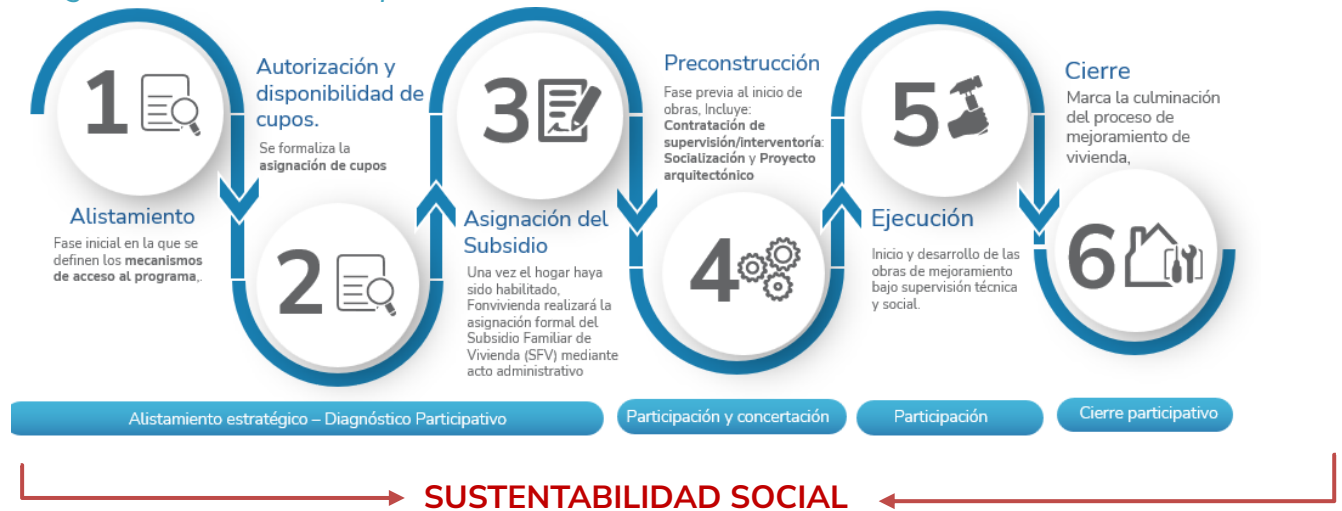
1

Alistamiento

Fase inicial en la que se definen los **mecanismos de acceso al programa**,.

Autorización y disponibilidad de cupos.

Se formaliza la **asignación de cupos**

2

3

Asignación del Subsidio

Una vez el hogar haya sido habilitado, Fonvivienda realizará la asignación formal del Subsidio Familiar de Vivienda (SFV) mediante acto administrativo

Preconstrucción

Fase previa al inicio de obras, Incluye: **Contratación de supervisión/interventoría**: **Socialización** y **Proyecto arquitectónico**

4

5

Ejecución

Inicio y desarrollo de las obras de mejoramiento bajo supervisión técnica y social.

Cierre

Marca la culminación del proceso de mejoramiento de vivienda,

6

Alistamiento estratégico – Diagnóstico Participativo

Participación y concertación

Participación

Cierre participativo

SUSTENTABILIDAD SOCIAL